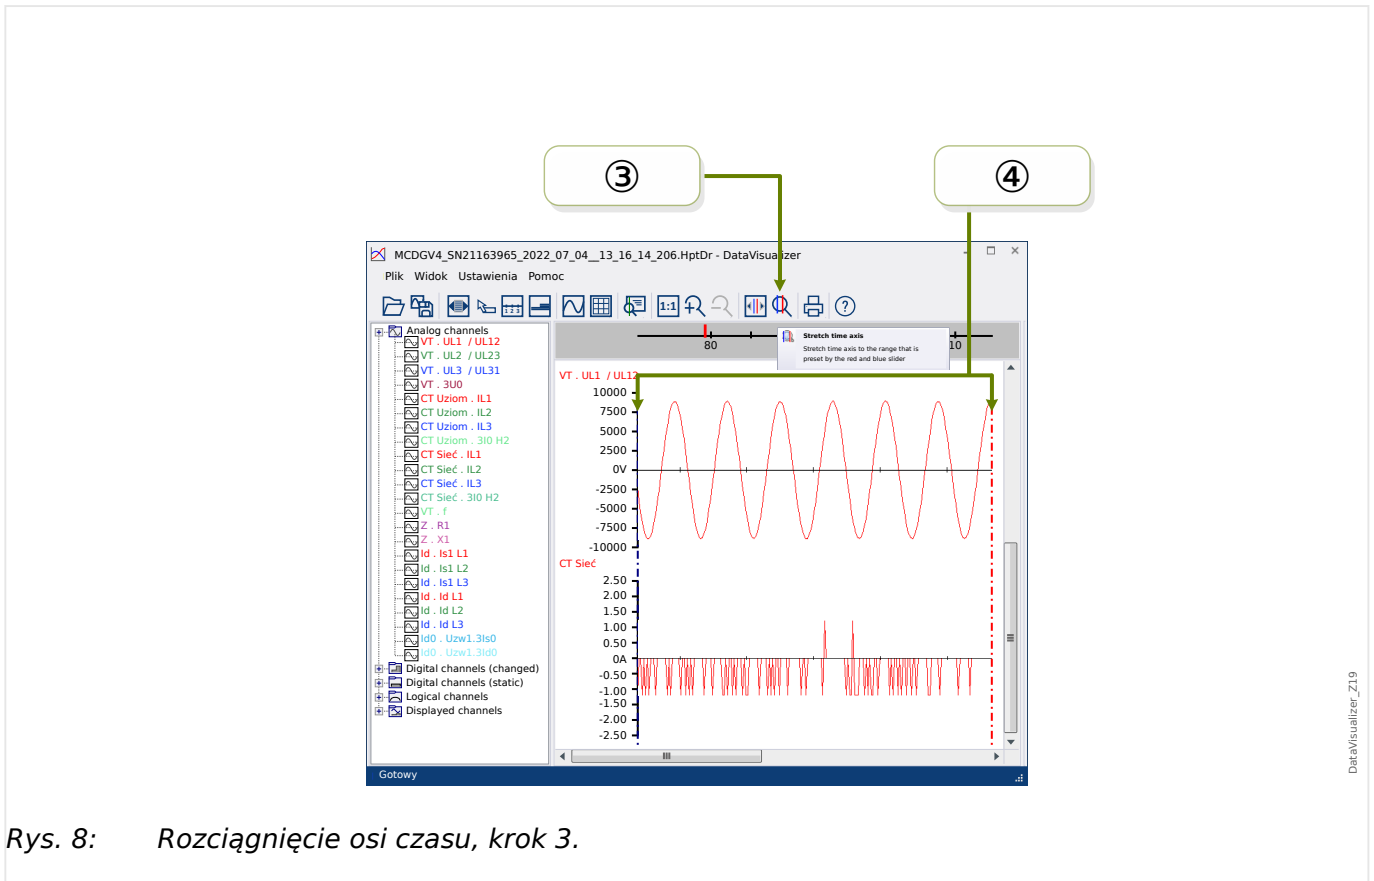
③

④

MCDGV4_SN21163965_2022_07_04__13_16_14_206.HptDr - DataVisualizer

Plik Widok Ustawienia Pomoc

1:1

Analog channels
VT . UL1 / UL12
VT . UL2 / UL23
VT . UL3 / UL31
VT . 3U0
CT Uziom . IL1
CT Uziom . IL2
CT Uziom . IL3
CT Uziom . 3I0 H2
CT Sieć . IL1
CT Sieć . IL2
CT Sieć . IL3
CT Sieć . 3I0 H2
VT . f
Z . R1
Z . X1
Id . Is1 L1
Id . Is1 L2
Id . Is1 L3
Id . Id L1
Id . Id L2
Id . Id L3
Id0 . Uzw1.3Is0
Id0 . Uzw1.3Id0
Digital channels (changed)
Digital channels (static)
Logical channels
Displayed channels

80

10

Stretch time axis
Stretch time axis to the range that is preset by the red and blue slider

VT . UL1 / UL12
10000
7500
5000
2500
0V
-2500
-5000
-7500
-10000

CT Sieć
2.50
2.00
1.50
1.00
0.50
0A
-0.50
-1.00
-1.50
-2.00
-2.50

Gotowy

DataVisualizer_Z19

Rys. 8: Rozciągnięcie osi czasu, krok 3.